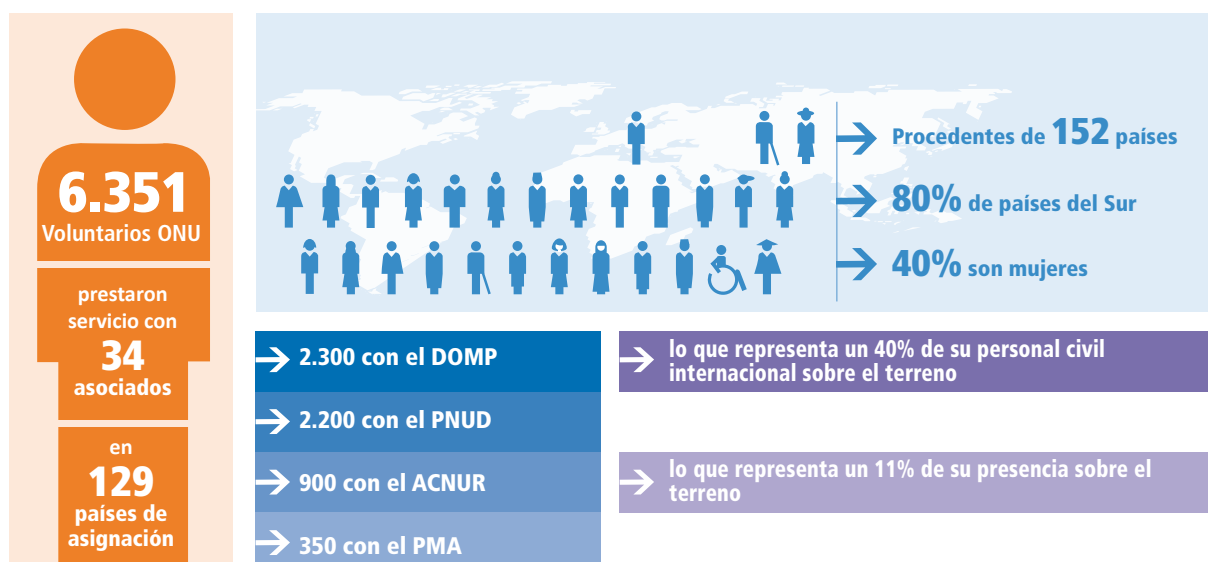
6.351
Voluntarios ONU

prestaron servicio con
34
asociados

en
129
países de asignación

Procedentes de 152 países

80% de países del Sur

40% son mujeres

2.300 con el DOMP

2.200 con el PNUD

900 con el ACNUR

350 con el PMA

lo que representa un 40% de su personal civil internacional sobre el terreno

lo que representa un 11% de su presencia sobre el terreno